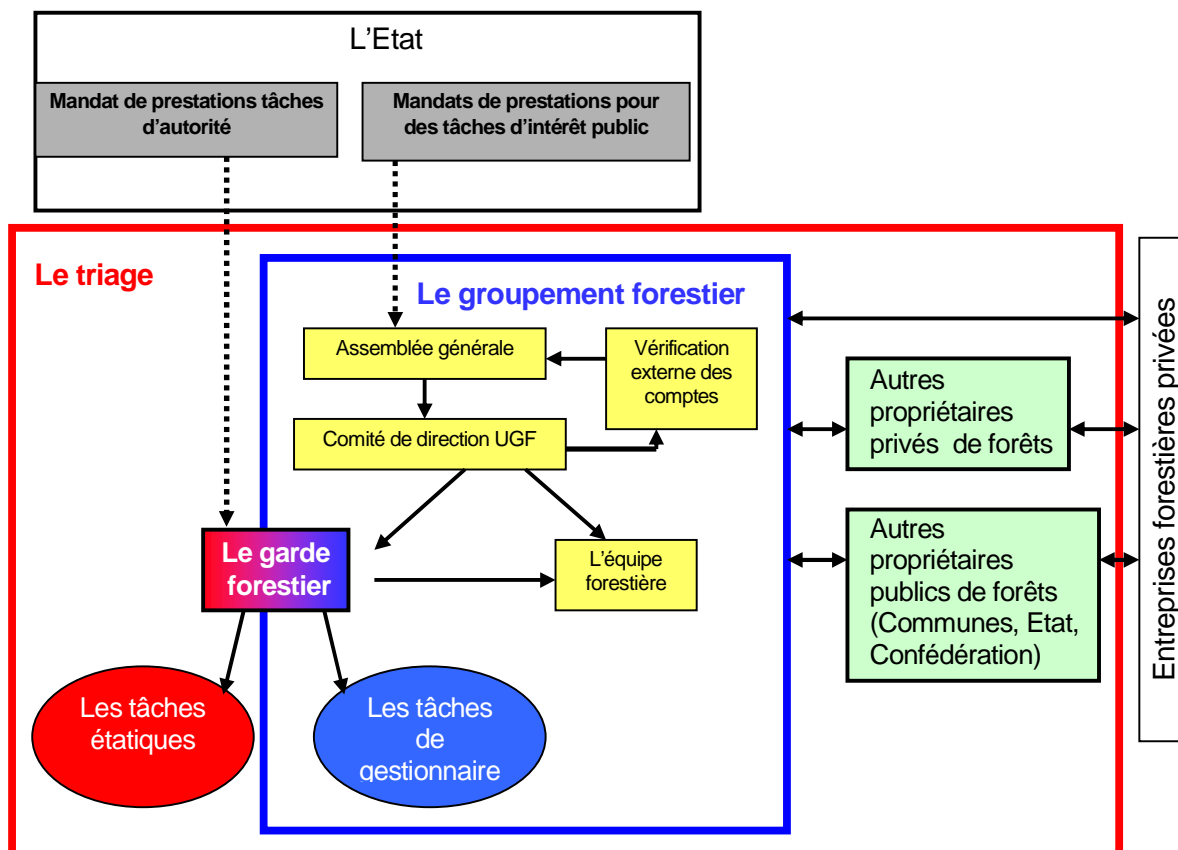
L'Etat

Mandat de prestations tâches d'autorité

Mandats de prestations pour des tâches d'intérêt public

Le triage

Le groupement forestier

Assemblée générale

Vérification externe des comptes

Comité de direction UGF

Le garde forestier

L'équipe forestière

Les tâches étatiques

Les tâches de gestionnaire

Autres propriétaires privés de forêts

Autres propriétaires publics de forêts (Communes, Etat, Confédération)

Entreprises forestières privées